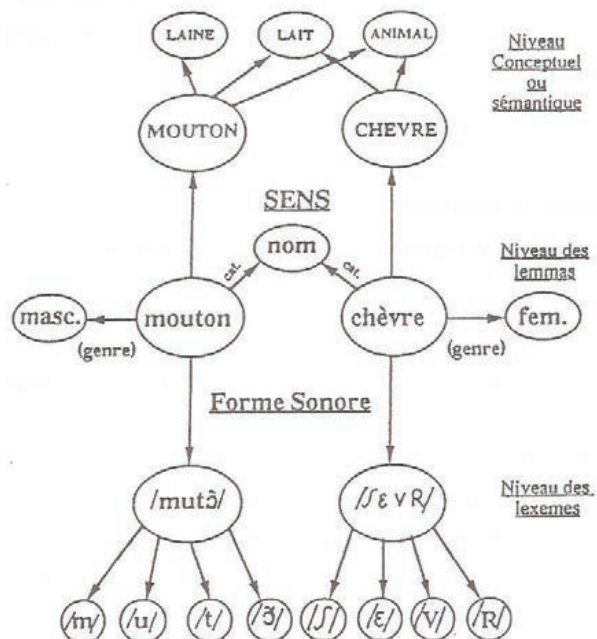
LAINE
LAIT
ANIMAL

Niveau Conceptuel ou sémantique

MOUTON
CHEVRE

SENS

nom

Niveau des lemmas

cat.
cat.

masc.
mouton
chèvre
fem.

(genre)
(genre)

Forme Sonore

/mutɔ̃/
/ʃɛvʀ/

Niveau des lexemes

/m/ /u/ /t/ /ɔ̃/ /ʃ/ /ɛ/ /v/ /ʀ/